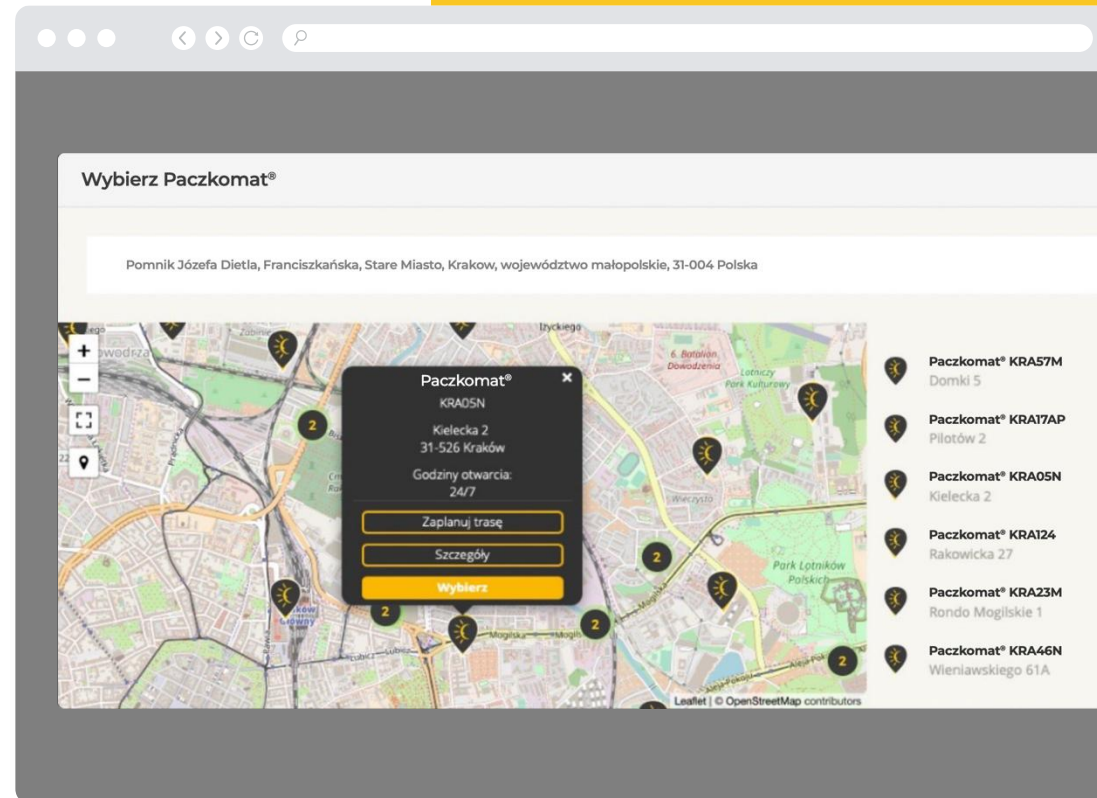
Wybierz Paczkomat®

Pomnik Józefa Dietla, Franciszkańska, Stare Miasto, Krakow, województwo małopolskie, 31-004 Polska

+
−

Paczkomat®
KRA05N
Kielecka 2
31-526 Kraków
Godziny otwarcia:
24/7
Zaplanuj trasę
Szczegóły
Wybierz

2
2
2
2
2

Lotniczy Park Kulturowy
Park Lotników Polskich
6. Batalion Dowodzenia
Wieczysta
Mogilska

Leaflet | © OpenStreetMap contributors

Paczkomat® KRA57M
Domki 5
Paczkomat® KRA17AP
Pilotów 2
Paczkomat® KRA05N
Kielecka 2
Paczkomat® KRA124
Rakowicka 27
Paczkomat® KRA23M
Rondo Mogilskie 1
Paczkomat® KRA46N
Wieniawskiego 61A